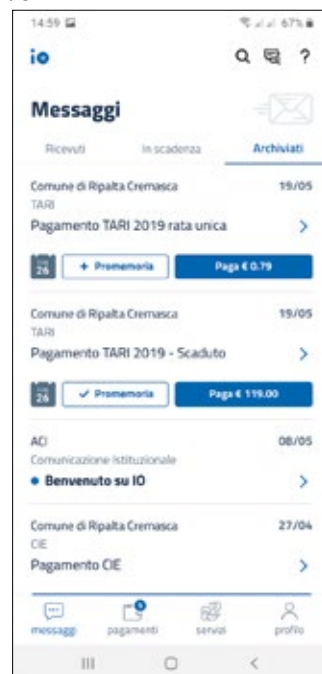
14:59

67%

io

Messaggi

Ricevuti

In scadenza

Archiviati

Comune di Ripalta Cremasca

19/05

TARI

Pagamento TARI 2019 rata unica

26

+ Promemoria

Paga € 0.79

Comune di Ripalta Cremasca

19/05

TARI

Pagamento TARI 2019 - Scaduto

26

✓ Promemoria

Paga € 119.00

ACI

08/05

Comunicazione Istituzionale

• Benvenuto su IO

Comune di Ripalta Cremasca

27/04

CIE

Pagamento CIE

messaggi

pagamenti

servizi

profilo